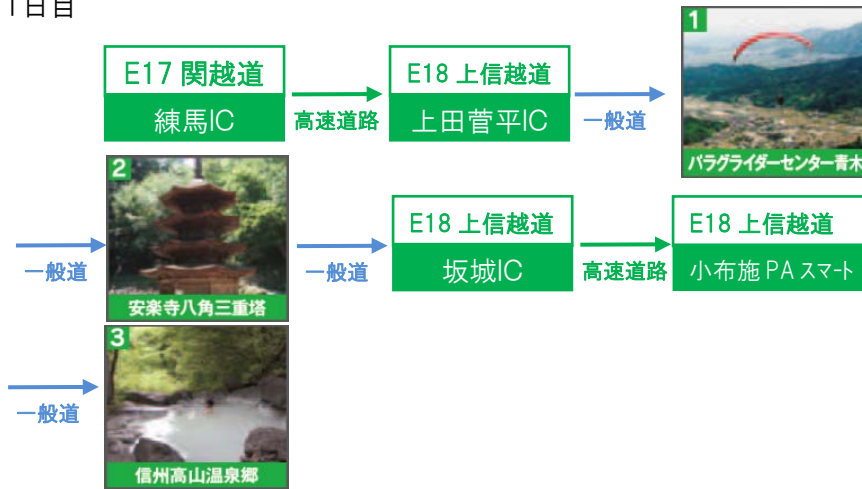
1日目

E17 関越道
練馬IC

高速道路

E18 上信越道
上田菅平IC

一般道

1
パラグライダーセンター青木

一般道

2
安楽寺八角三重塔

一般道

E18 上信越道
坂城IC

高速道路

E18 上信越道
小布施 PA スマート

一般道

3
信州高山温泉郷